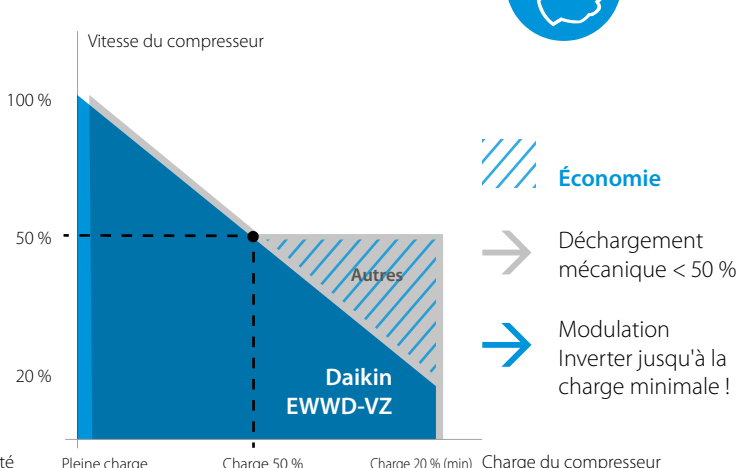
Vitesse du compresseur

100 %

50 %

20 %

Autres

Daikin EWWD-VZ

Économie

Déchargement mécanique < 50 %

Modulation Inverter jusqu'à la charge minimale !

té

Pleine charge

Charge 50 %

Charge 20 % (min)

Charge du compresseur